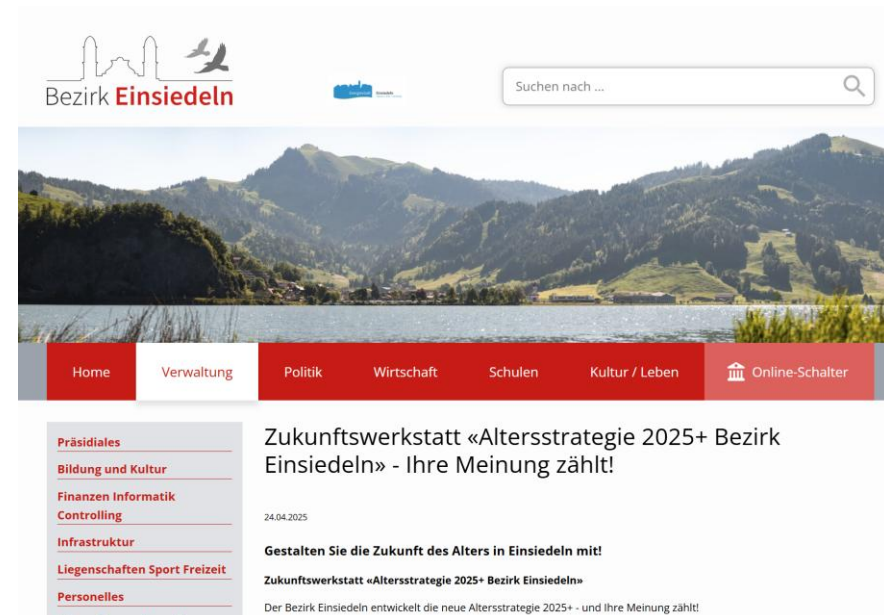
Bezirk Einsiedeln

Suchen nach ...

Home
Verwaltung
Politik
Wirtschaft
Schulen
Kultur / Leben
Online-Schalter

Präsidiales
Bildung und Kultur
Finanzen Informatik Controlling
Infrastruktur
Liegenschaften Sport Freizeit
Personelles

Zukunftswerkstatt «Altersstrategie 2025+ Bezirk Einsiedeln» - Ihre Meinung zählt!

24.04.2025

Gestalten Sie die Zukunft des Alters in Einsiedeln mit!

Zukunftswerkstatt «Altersstrategie 2025+ Bezirk Einsiedeln»

Der Bezirk Einsiedeln entwickelt die neue Altersstrategie 2025+ - und Ihre Meinung zählt!